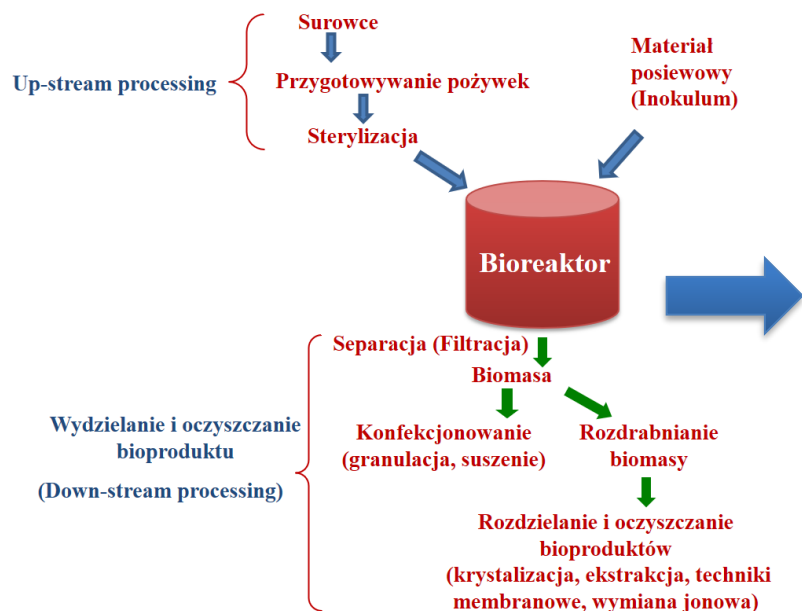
Up-stream processing

Surowce

Przygotowywanie pożywek

Sterylizacja

Materiał posiewowy (Inokulum)

Bioreaktor

Wydzielanie i oczyszczanie bioproduktu

(Down-stream processing)

Separacja (Filtracja)

Biomasa

Konfekcjonowanie (granulacja, suszenie)

Rozdrabnianie biomasy

Rozdzielanie i oczyszczanie bioproduktów (krystalizacja, ekstrakcja, techniki membranowe, wymiana jonowa)